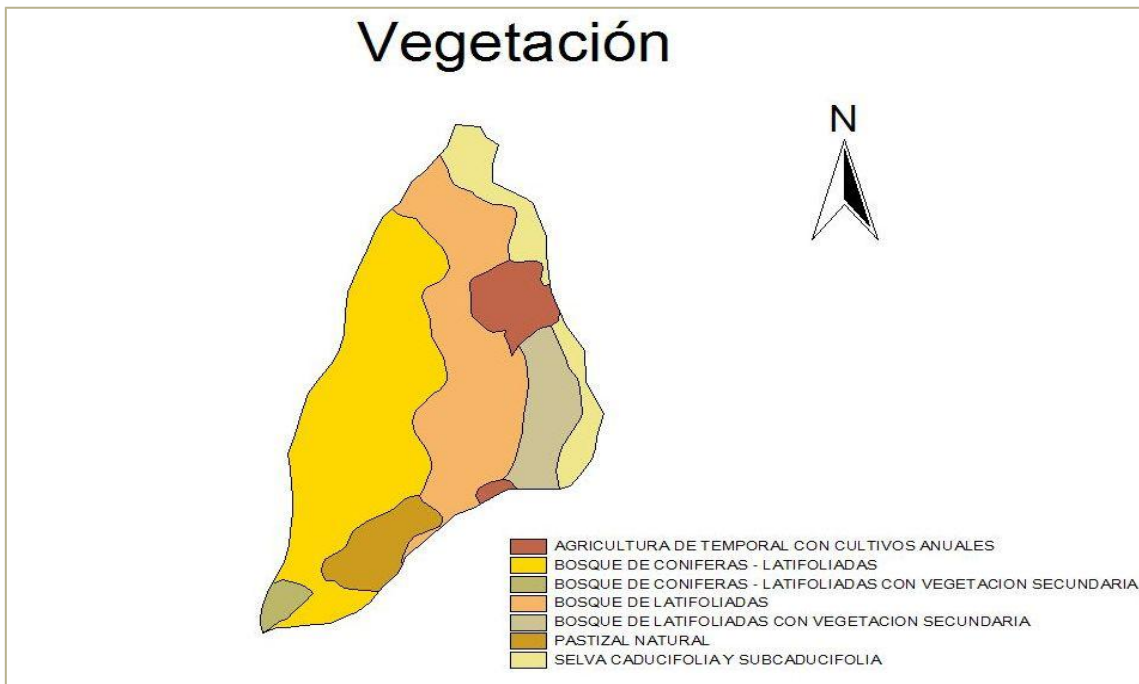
Vegetación

N

AGRICULTURA DE TEMPORAL CON CULTIVOS ANUALES
BOSQUE DE CONIFERAS - LATIFOLIADAS
BOSQUE DE CONIFERAS - LATIFOLIADAS CON VEGETACION SECUNDARIA
BOSQUE DE LATIFOLIADAS
BOSQUE DE LATIFOLIADAS CON VEGETACION SECUNDARIA
PASTIZAL NATURAL
SELVA CADUCIFOLIA Y SUBCADUCIFOLIA